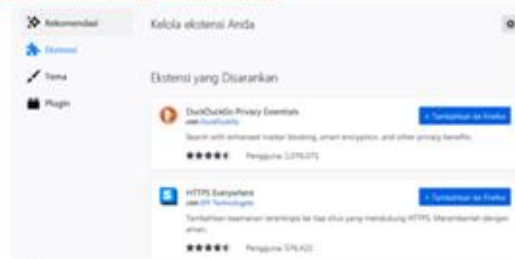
Rekomendasi
Ekstensi
Tema
Plugin

Kelola ekstensi Anda

Ekstensi yang Disarankan

DuckDuckGo Privacy Essentials
oleh DuckDuckGo
Search with enhanced tracker blocking, smart encryption, and other privacy benefits.
Pengguna: 1.076.071
+ Tambahkan ke Firefox

HTTPS Everywhere
oleh EFF Technologists
Tambahkan keamanan terenkripsi ke tiap situs yang mendukung HTTPS. Menambahkan dengan aman.
Pengguna: 576.432
+ Tambahkan ke Firefox